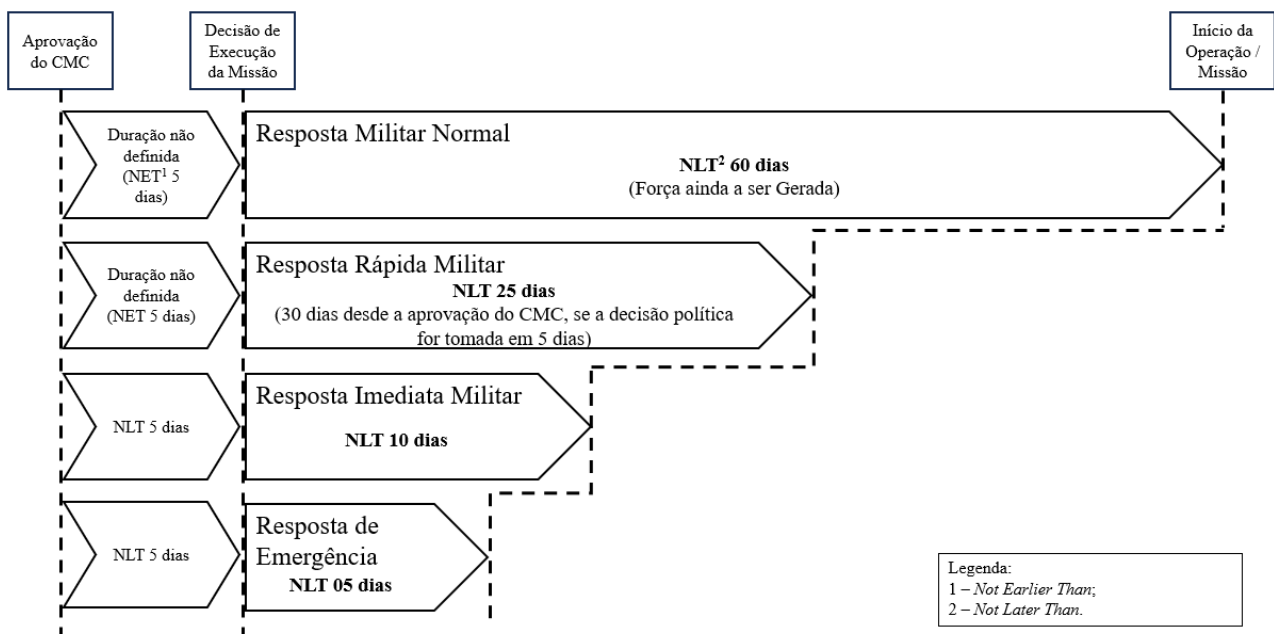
Aprovação do CMC

Decisão de Execução da Missão

Início da Operação / Missão

Duração não definida (NET$^1$ 5 dias)

Resposta Militar Normal

**NLT$^2$ 60 dias**

(Força ainda a ser Gerada)

Duração não definida (NET 5 dias)

Resposta Rápida Militar

**NLT 25 dias**

(30 dias desde a aprovação do CMC, se a decisão política for tomada em 5 dias)

NLT 5 dias

Resposta Imediata Militar

**NLT 10 dias**

NLT 5 dias

Resposta de Emergência

**NLT 05 dias**

Legenda:
1 – *Not Earlier Than*;
2 – *Not Later Than*.